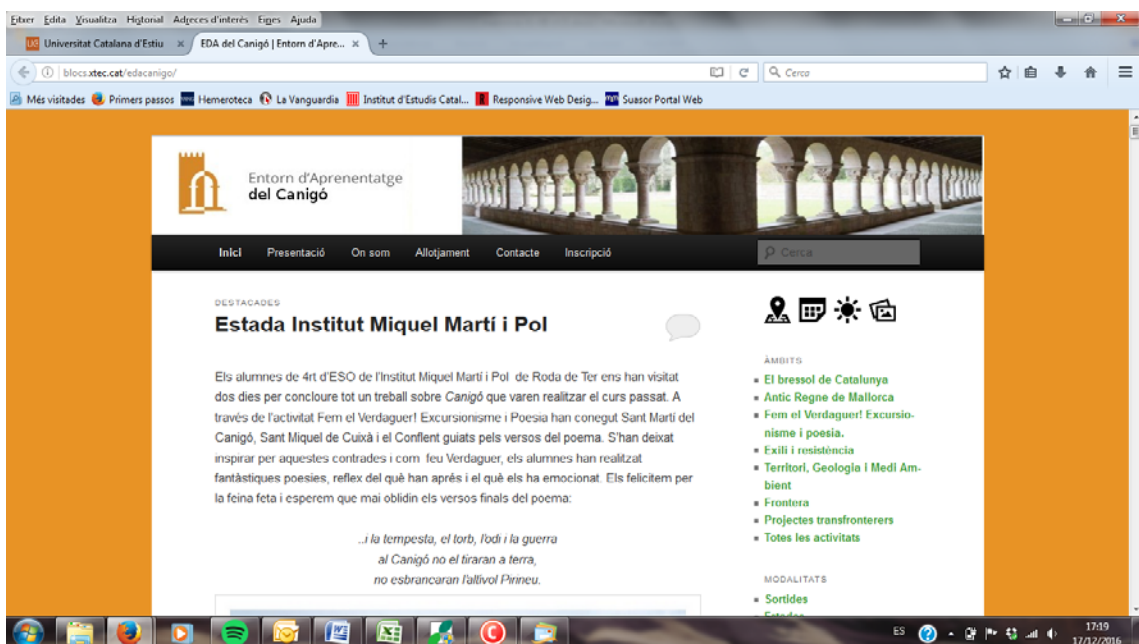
Fitxer Edita Visualitza Historial Adreces d'interès Eines Ajuda

Universitat Catalana d'Estiu ×
EDA del Canigó | Entorn d'Apre... ×
+

blocs.xtec.cat/edacanigo/

Cerca

Més visitades
Primers passos
Hemeroteca
La Vanguardia
Institut d'Estudis Catal...
Responsive Web Desig...
Suasor Portal Web

Entorn d'Aprenentatge
del Canigó

Inici
Presentació
On som
Allotjament
Contacte
Inscripció

Cerca

DESTACADES

Estada Institut Miquel Martí i Pol

Els alumnes de 4rt d'ESO de l'Institut Miquel Martí i Pol de Roda de Ter ens han visitat dos dies per concloure tot un treball sobre Canigó que varen realitzar el curs passat. A través de l'activitat Fem el Verdaguer! Excursionisme i Poesia han conegut Sant Martí del Canigó, Sant Miquel de Cuixà i el Conflent guiats pels versos del poema. S'han deixat inspirar per aquestes contrades i com feu Verdaguer, els alumnes han realitzat fantàstiques poesies, reflex del què han après i el què els ha emocionat. Els felicitem per la feina feta i esperem que mai oblidin els versos finals del poema:

..i la tempesta, el torb, l'odi i la guerra
al Canigó no el tiraran a terra,
no esbrancaran l'altívol Pirineu.

ÀMBITS

El bressol de Catalunya
Antic Regne de Mallorca
Fem el Verdaguer! Excursionisme i poesia.
Exili i resistència
Territori, Geologia i Medi Ambient
Frontera
Projectes transfronterers
Totes les activitats

MODALITATS

Sortides

ES
17:19
17/12/2016